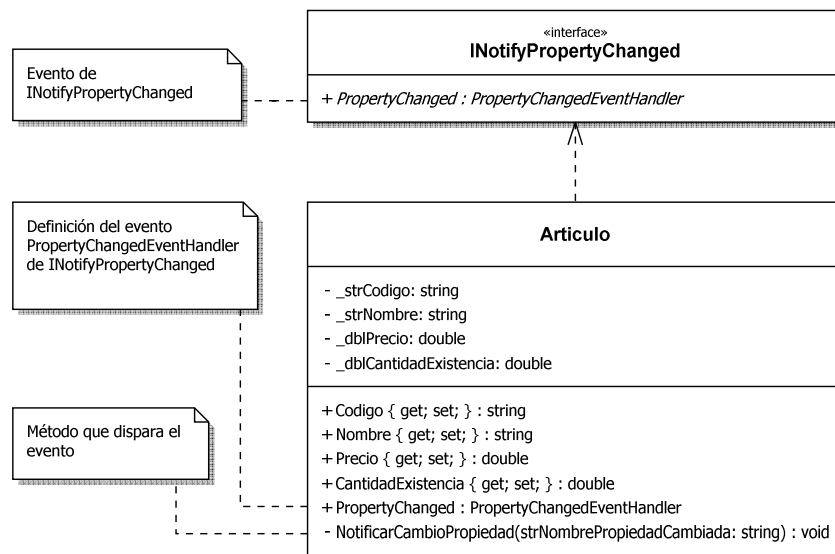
Evento de INotifyPropertyChanged

«interface»
INotifyPropertyChanged

+ PropertyChanged : PropertyChangedEventHandler

Definición del evento PropertyChangedEventHandler de INotifyPropertyChanged

Articulo

- _strCodigo: string
- _strNombre: string
- _dblPrecio: double
- _dblCantidadExistencia: double

Método que dispara el evento

+ Codigo { get; set; } : string
+ Nombre { get; set; } : string
+ Precio { get; set; } : double
+ CantidadExistencia { get; set; } : double
+ PropertyChanged : PropertyChangedEventHandler
- NotificarCambioPropiedad(strNombrePropiedadCambiada: string) : void